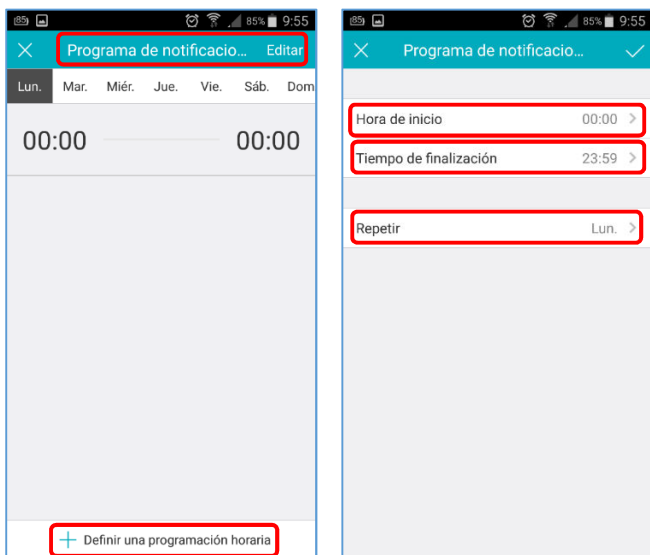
85% 9:55

Programa de notificacio... Editar

Lun. Mar. Miér. Jue. Vie. Sáb. Dom

00:00 00:00

+ Definir una programación horaria

85% 9:55

Programa de notificacio...

Hora de inicio 00:00

Tiempo de finalización 23:59

Repetir Lun.